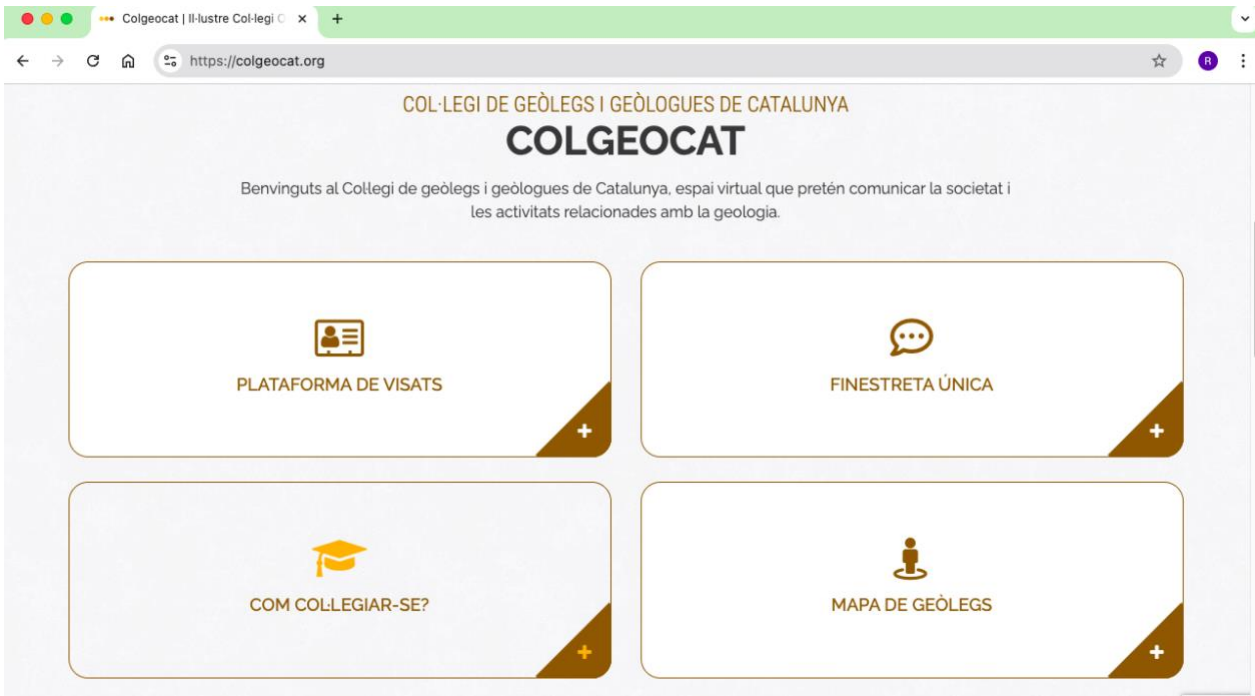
Colgeocat | Il·lustre Col·legi C ×
+

https://colgeocat.org

R

COL·LEGI DE GEÒLEGS I GEÒLOGUES DE CATALUNYA

COLGEOCAT

Benvinguts al Col·legi de geòlegs i geòlogues de Catalunya, espai virtual que pretén comunicar la societat i les activitats relacionades amb la geologia.

PLATAFORMA DE VISATS

+

FINESTRETA ÚNICA

+

COM COL·LEGIAR-SE?

+

MAPA DE GEÒLEGS

+